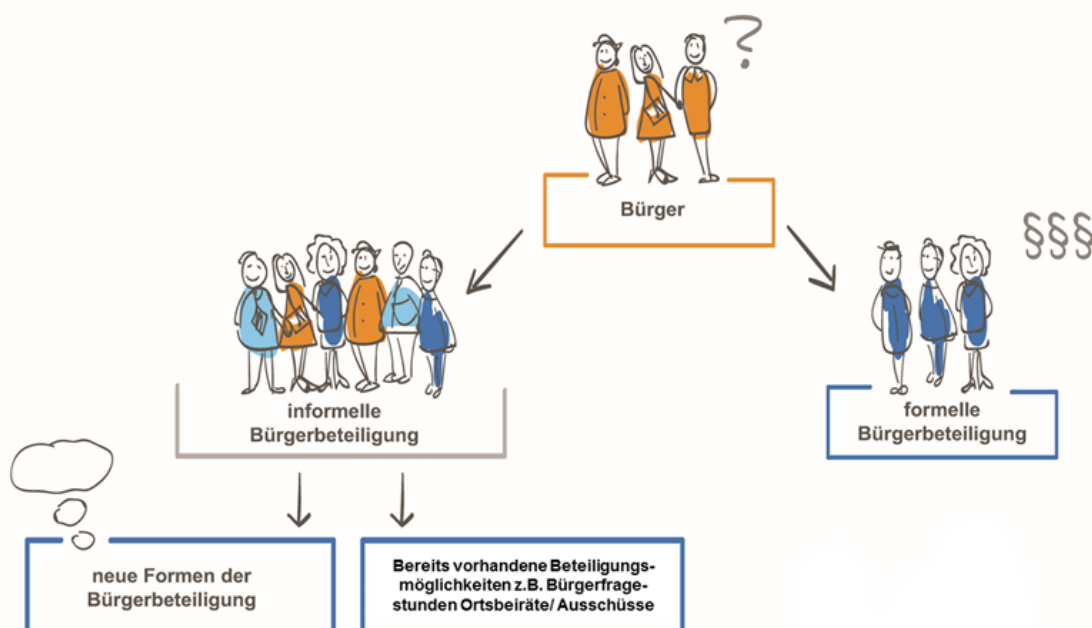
?

Bürger

§§§

informelle Bürgerbeteiligung

formelle Bürgerbeteiligung

neue Formen der Bürgerbeteiligung

Bereits vorhandene Beteiligungsmöglichkeiten z.B. Bürgerfragestunden Ortsbeiräte/ Ausschüsse